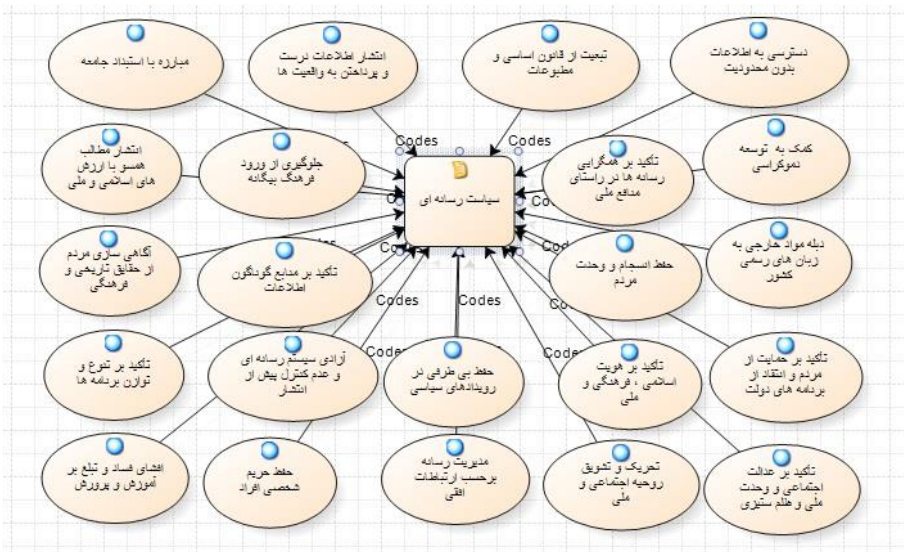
مبارزه با استبداد جامعه

انتشار اطلاعات درست و پرداختن به واقعیت ها

تبعیت از قانون اساسی و مطبوعات

دسترسی به اطلاعات بدون محدودیت

انتشار مطالب همسو با ارزش های اسلامی و ملی

جلوگیری از ورود فرهنگ بیگانه

Codes

Codes

سیاست رسانه ای

تاکید بر همگرایی رسانه ها در راستای منافع ملی

کمک به توسعه دموکراسی

آگاهی سازی مردم از حقایق تاریخی و فرهنگی

تاکید بر منابع گوناگون اطلاعات

حفظ انسجام و وحدت مردم

دبله مواد خارجی به زبان های رسمی کشور

Codes

Codes

Codes

Codes

تاکید بر تنوع و توازن برنامه ها

آزادی سیستم رسانه ای و عدم کنترل پیش از انتشار

حفظ بی طرفی در رویدادهای سیاسی

تاکید بر هویت اسلامی، فرهنگی و ملی

تاکید بر حمایت از مردم و انتقاد از برنامه های دولت

افشای فساد و تبلغ بر آموزش و پرورش

حفظ حریم شخصی افراد

مدیریت رسانه برحسب ارتباطات افقی

تحریک و تشویق روحیه اجتماعی و ملی

تاکید بر عدالت اجتماعی و وحدت ملی و ظلم ستیزی